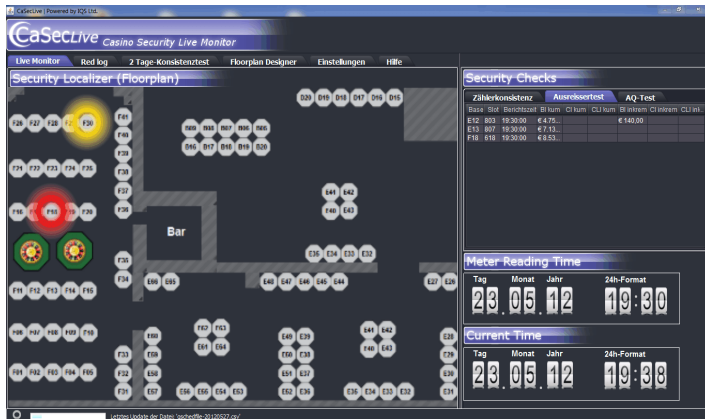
CaSecLive | Powered by IQS Ltd.

CaSecLive Casino Security Live Monitor

Live Monitor | Red log | 2 Tage-Konsistenztest | Floorplan Designer | Einstellungen | Hilfe

Security Localizer (Floorplan)

D20 D19 D18 D17 D16 D15

F26 F27 F28 F29 F30 F41

B09 B08 B07 B06 B05
D16 D17 D18 D19 B20

F24 F23 F22 F21 F25

F16 F18 F19 F20

E41 E42
E40 E43

Bar

E36 E34 E33 E32

E66 E65 E48 E47 E46 E45 E44 E27 E26

F11 F12 F13 F14 F15

F06 F07 F08 F09 F10

F01 F02 F03 F04 F05

E56 E55 E54 E53

Security Checks

| Zählerkonsistenz | Ausreissertest | AQ-Test |
|---|---|---|

| Base | Slot | Berichtszeit | BI kum | CI kum | CLI kum | BI inkrem | CI inkrem | CLI ink |
|---|---|---|---|---|---|---|---|---|
| E12 | 803 | 19:30:00 | € 4.75... | | | € 140,00 | | |
| E13 | 807 | 19:30:00 | € 7.13... | | | | | |
| F18 | 618 | 19:30:00 | € 8.53... | | | | | |

Meter Reading Time

Tag Monat Jahr 24h-Format
23.05.12 19:30

Current Time

Tag Monat Jahr 24h-Format
23.05.12 19:38

Letztes Update der Datei 'oschedfile-20120527.csv'